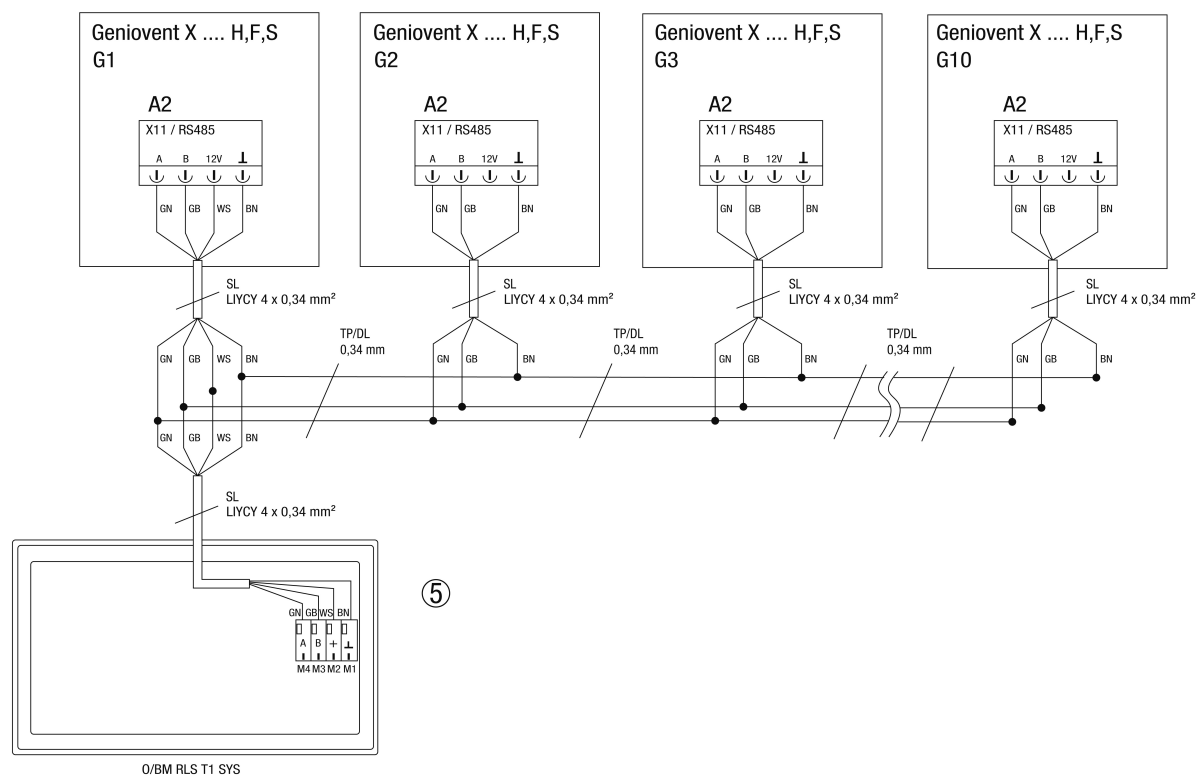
Geniovent X .... H,F,S
G1

A2
X11 / RS485
A B 12V ⊥
GN GB WS BN

SL
LIYCY 4 x 0,34 mm²

Geniovent X .... H,F,S
G2

A2
X11 / RS485
A B 12V ⊥
GN GB BN

SL
LIYCY 4 x 0,34 mm²

Geniovent X .... H,F,S
G3

A2
X11 / RS485
A B 12V ⊥
GN GB BN

SL
LIYCY 4 x 0,34 mm²

Geniovent X .... H,F,S
G10

A2
X11 / RS485
A B 12V ⊥
GN GB BN

SL
LIYCY 4 x 0,34 mm²

GN GB WS BN
TP/DL
0,34 mm
GN GB BN
TP/DL
0,34 mm
GN GB BN
TP/DL
0,34 mm
GN GB BN

GN GB WS BN

SL
LIYCY 4 x 0,34 mm²

⑤

GN GB WS BN
A B + ⊥
M4 M3 M2 M1

O/BM RLS T1 SYS